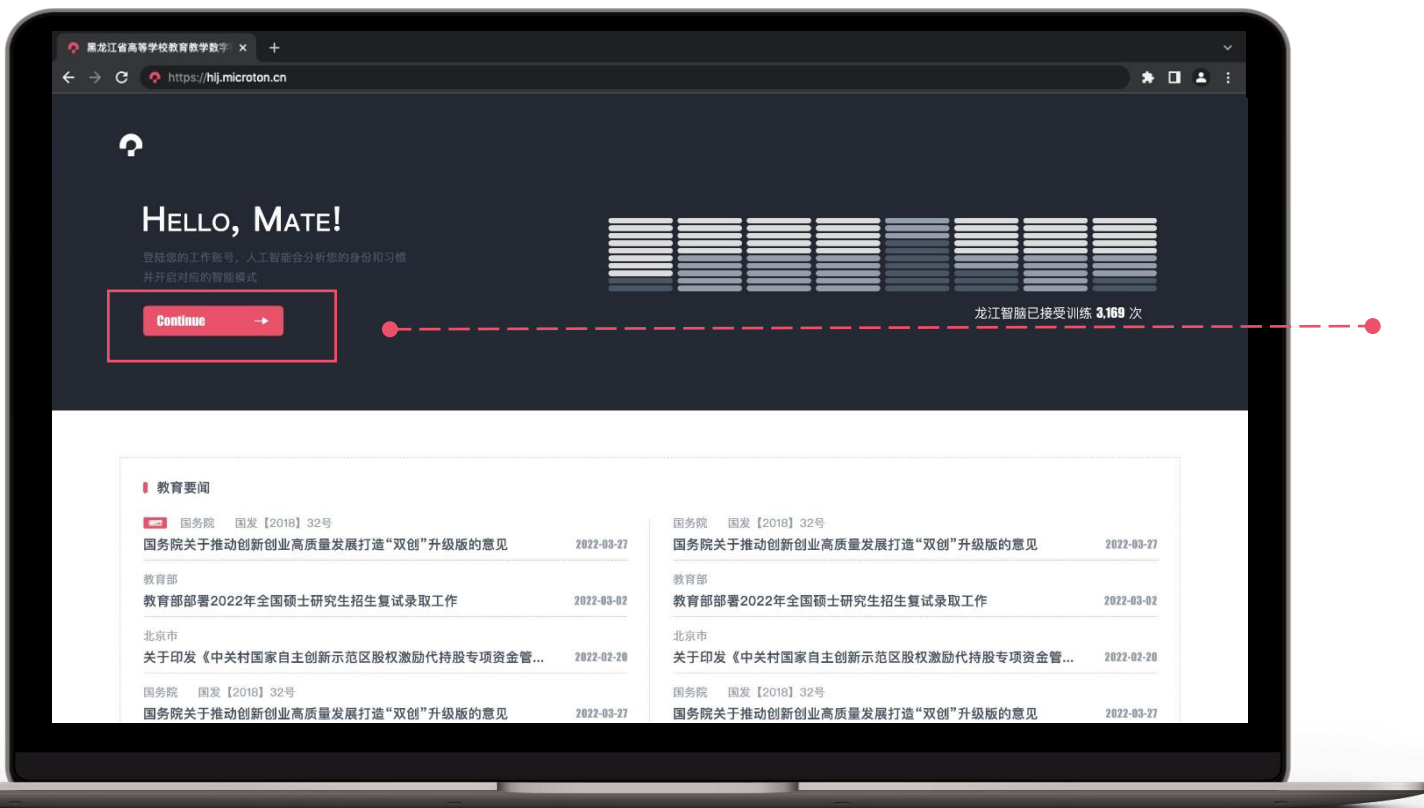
黑龙江省高等学校教育教学数字 ×
+
https://hlj.microton.cn

HELLO, MATE!

登陆您的工作账号，人工智能会分析您的身份和习惯
并开启对应的智能模式

Continue →

龙江智脑已接受训练 3,169 次

教育要闻

国务院 国发【2018】32号
国务院关于推动创新创业高质量发展打造“双创”升级版的意见 2022-03-27

教育部
教育部部署2022年全国硕士研究生招生复试录取工作 2022-03-02

北京市
关于印发《中关村国家自主创新示范区股权激励代持股专项资金管... 2022-02-20

国务院 国发【2018】32号
国务院关于推动创新创业高质量发展打造“双创”升级版的意见 2022-03-27

国务院 国发【2018】32号
国务院关于推动创新创业高质量发展打造“双创”升级版的意见 2022-03-27

教育部
教育部部署2022年全国硕士研究生招生复试录取工作 2022-03-02

北京市
关于印发《中关村国家自主创新示范区股权激励代持股专项资金管... 2022-02-20

国务院 国发【2018】32号
国务院关于推动创新创业高质量发展打造“双创”升级版的意见 2022-03-27